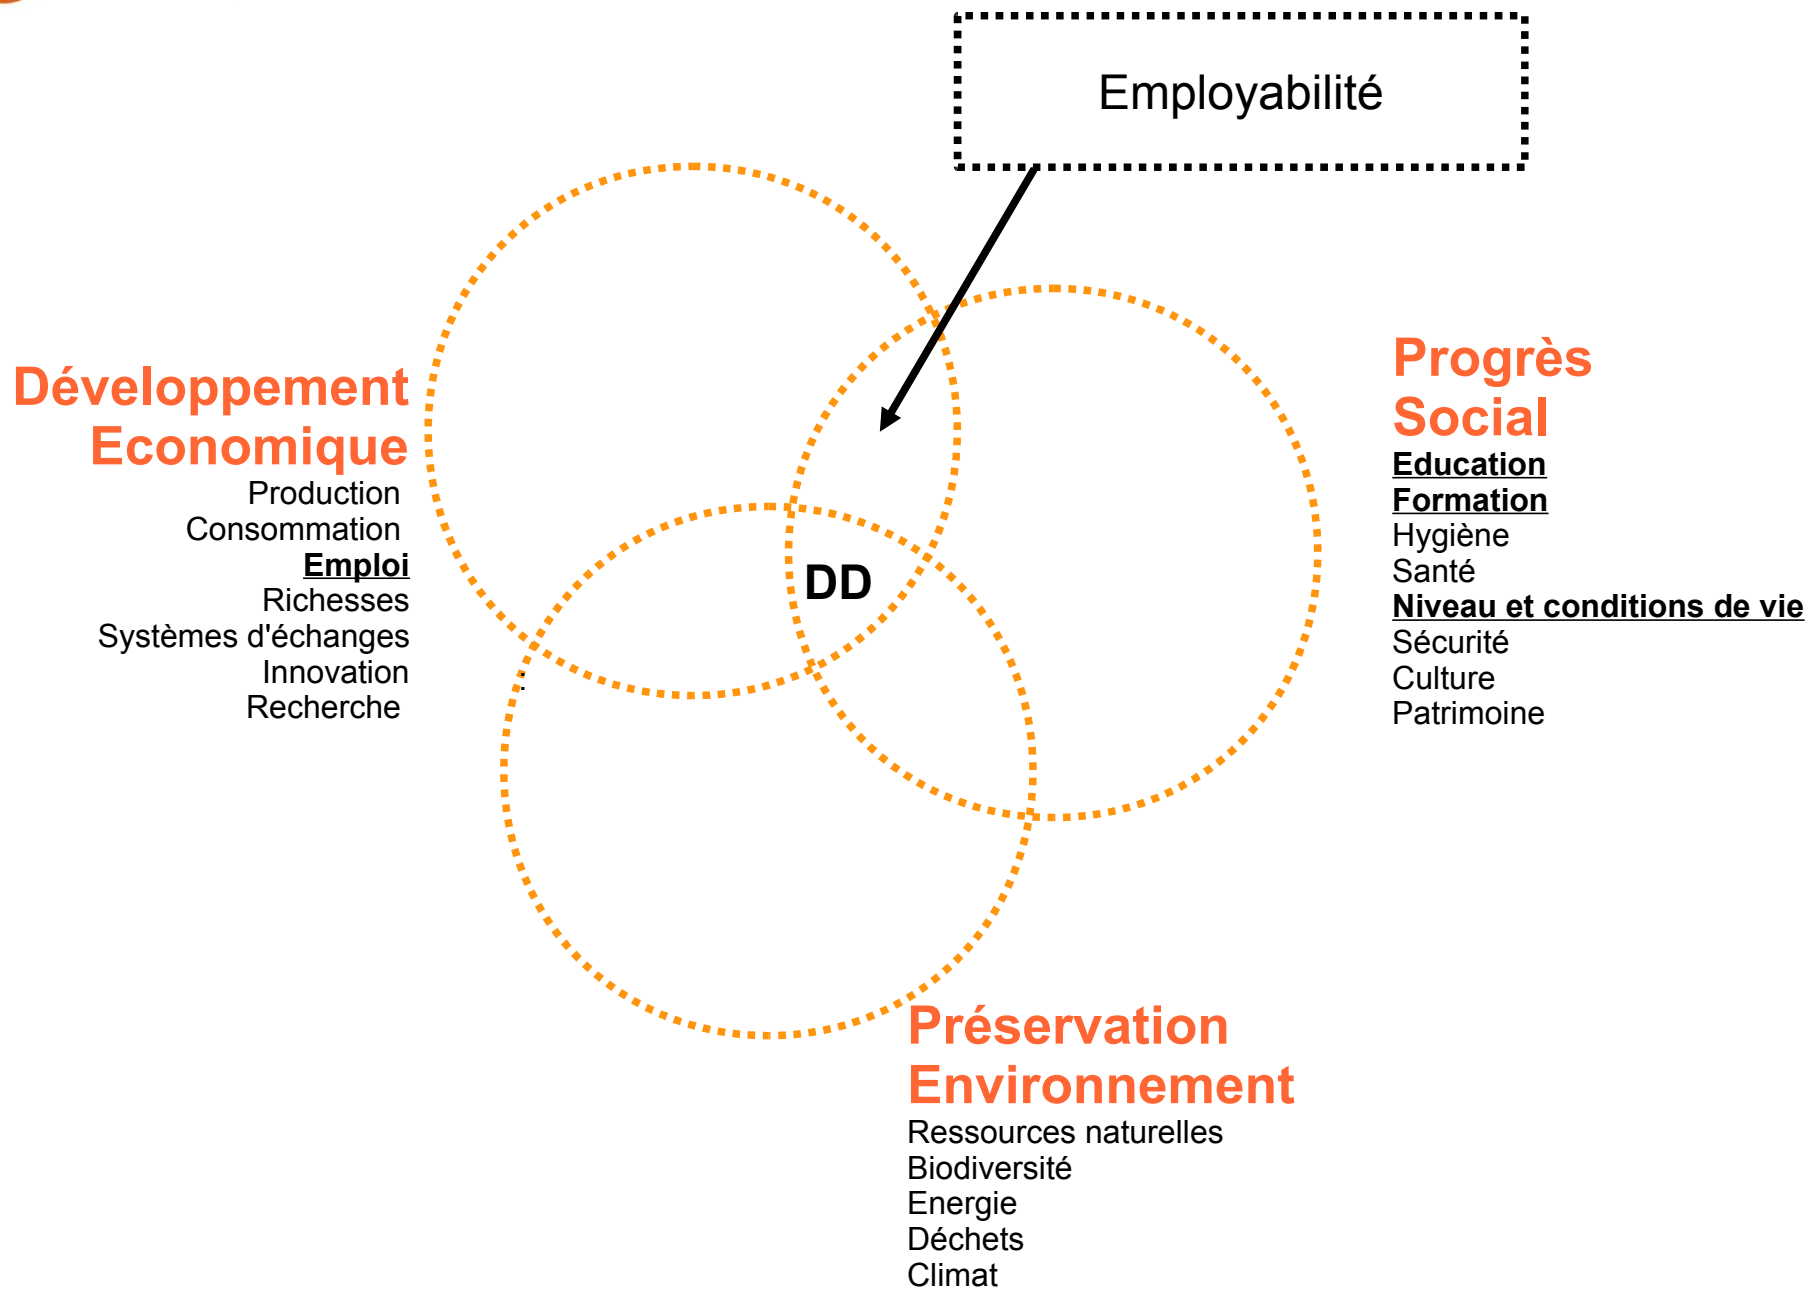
Employabilité

Développement
Economique
Production
Consommation
Emploi
Richesses
Systèmes d'échanges
Innovation
Recherche

DD

Progrès
Social
Education
Formation
Hygiène
Santé
Niveau et conditions de vie
Sécurité
Culture
Patrimoine

Préservation
Environnement
Ressources naturelles
Biodiversité
Energie
Déchets
Climat